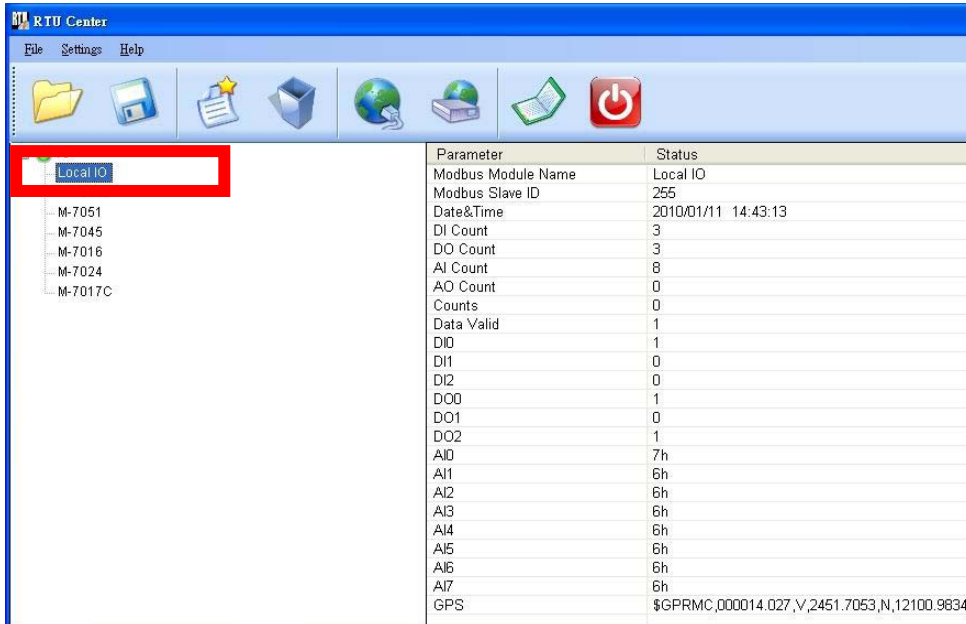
RTU Center

File Settings Help

Local IO

M-7051
M-7045
M-7016
M-7024
M-7017C

| Parameter | Status |
|---|---|
| Modbus Module Name | Local IO |
| Modbus Slave ID | 255 |
| Date&Time | 2010/01/11 14:43:13 |
| DI Count | 3 |
| DO Count | 3 |
| AI Count | 8 |
| AO Count | 0 |
| Counts | 0 |
| Data Valid | 1 |
| DI0 | 1 |
| DI1 | 0 |
| DI2 | 0 |
| DO0 | 1 |
| DO1 | 0 |
| DO2 | 1 |
| AI0 | 7h |
| AI1 | 6h |
| AI2 | 6h |
| AI3 | 6h |
| AI4 | 6h |
| AI5 | 6h |
| AI6 | 6h |
| AI7 | 6h |
| GPS | $GPRMC,000014.027,V,2451.7053,N,12100.9834 |